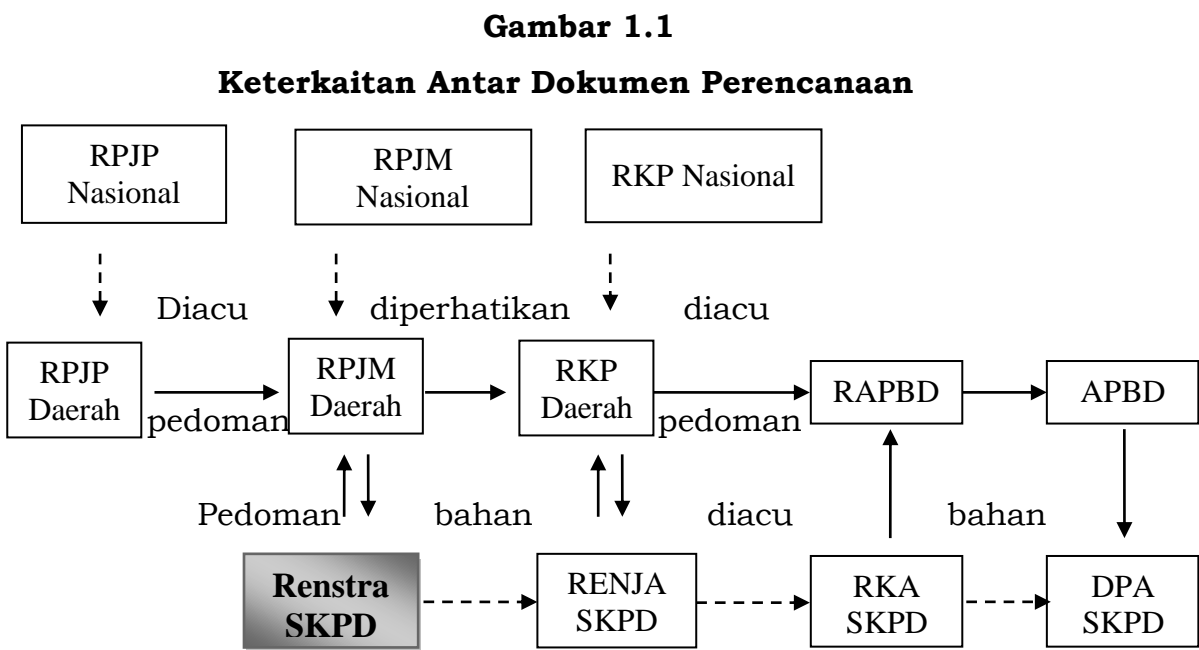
**Gambar 1.1**

**Keterkaitan Antar Dokumen Perencanaan**

RPJP Nasional

RPJM Nasional

RKP Nasional

Diacu

diperhatikan

diacu

RPJP Daerah

pedoman

RPJM Daerah

RKP Daerah

pedoman

RAPBD

APBD

Pedoman

bahan

diacu

bahan

Renstra SKPD

RENJA SKPD

RKA SKPD

DPA SKPD